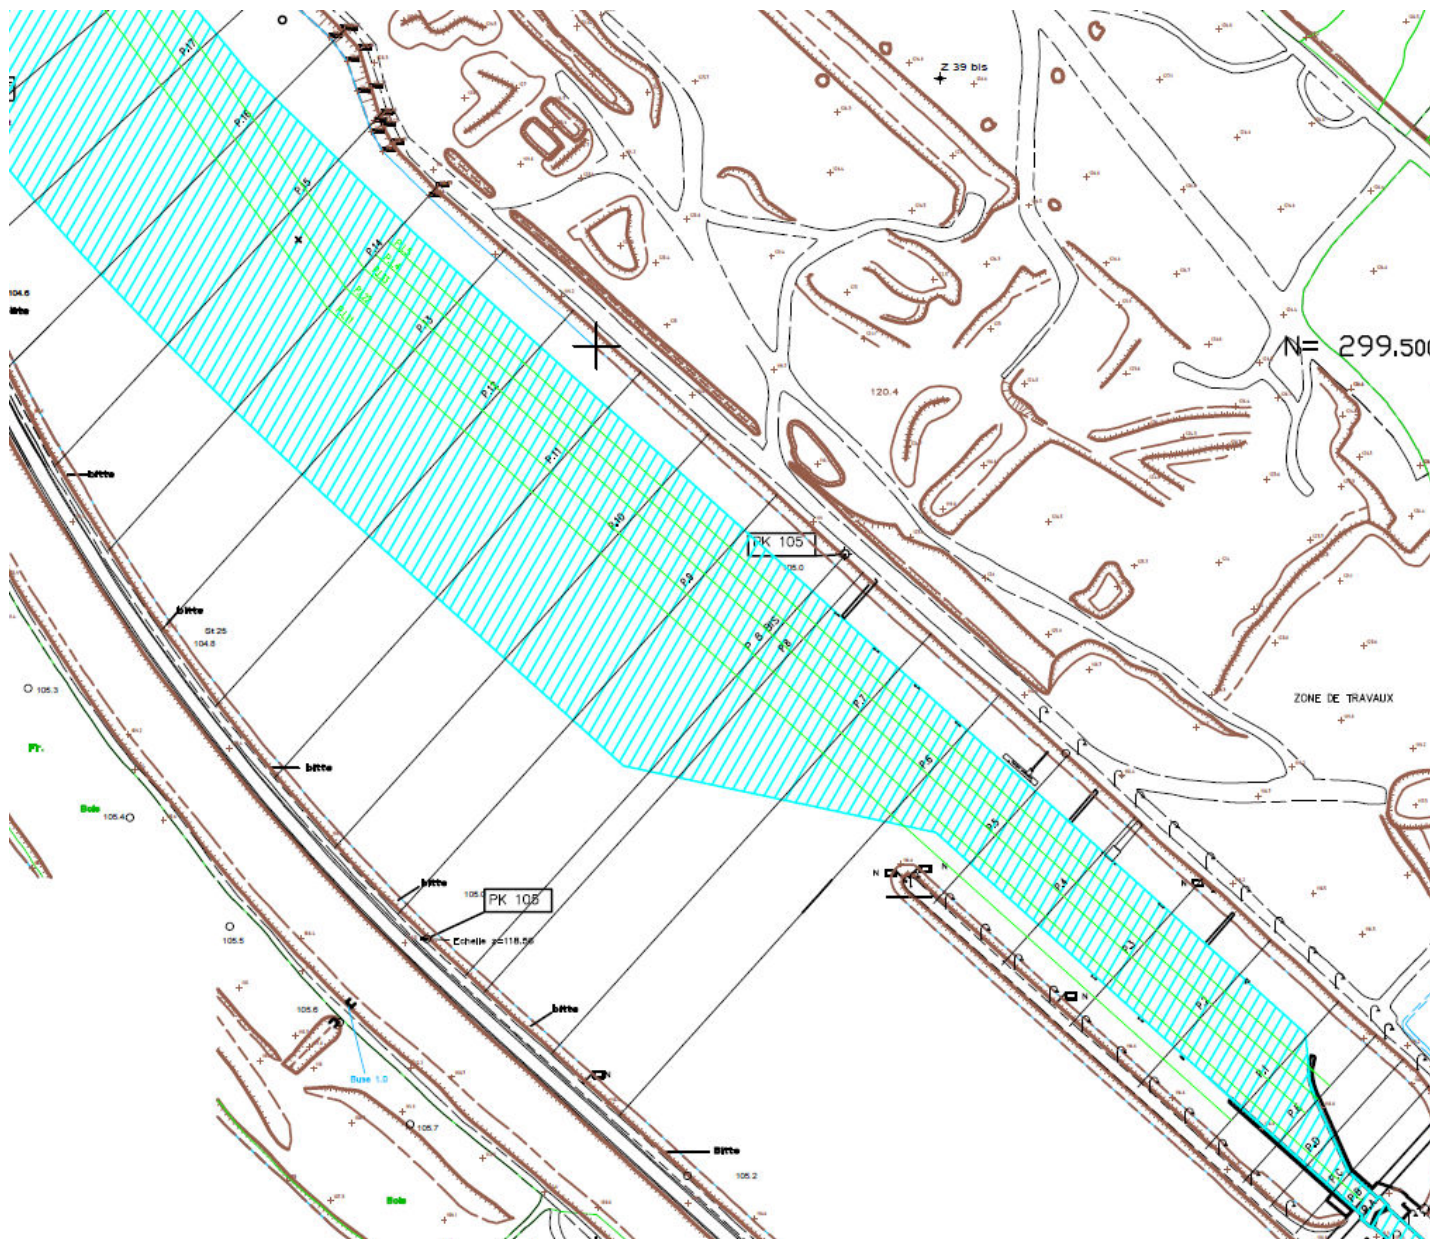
P.17
P.16
P.15
Z 39 bis
P.14
P.13
P.12
P.11
P.10
P.9
P 8 bis
P.8
P.7
P.6
P.5
P.4
P.3
P.2
P.1
104.6
bitte
N= 299.500
120.4
bitte
PK 105
105.0
bitte
St.25
104.6
105.3
Fr.
bitte
Bois
105.4
ZONE DE TRAVAUX
bitte
105.0
PK 105
Echelle z=118.56
105.5
bitte
105.6
Buse 1.0
105.7
Bitte
105.2
Bois